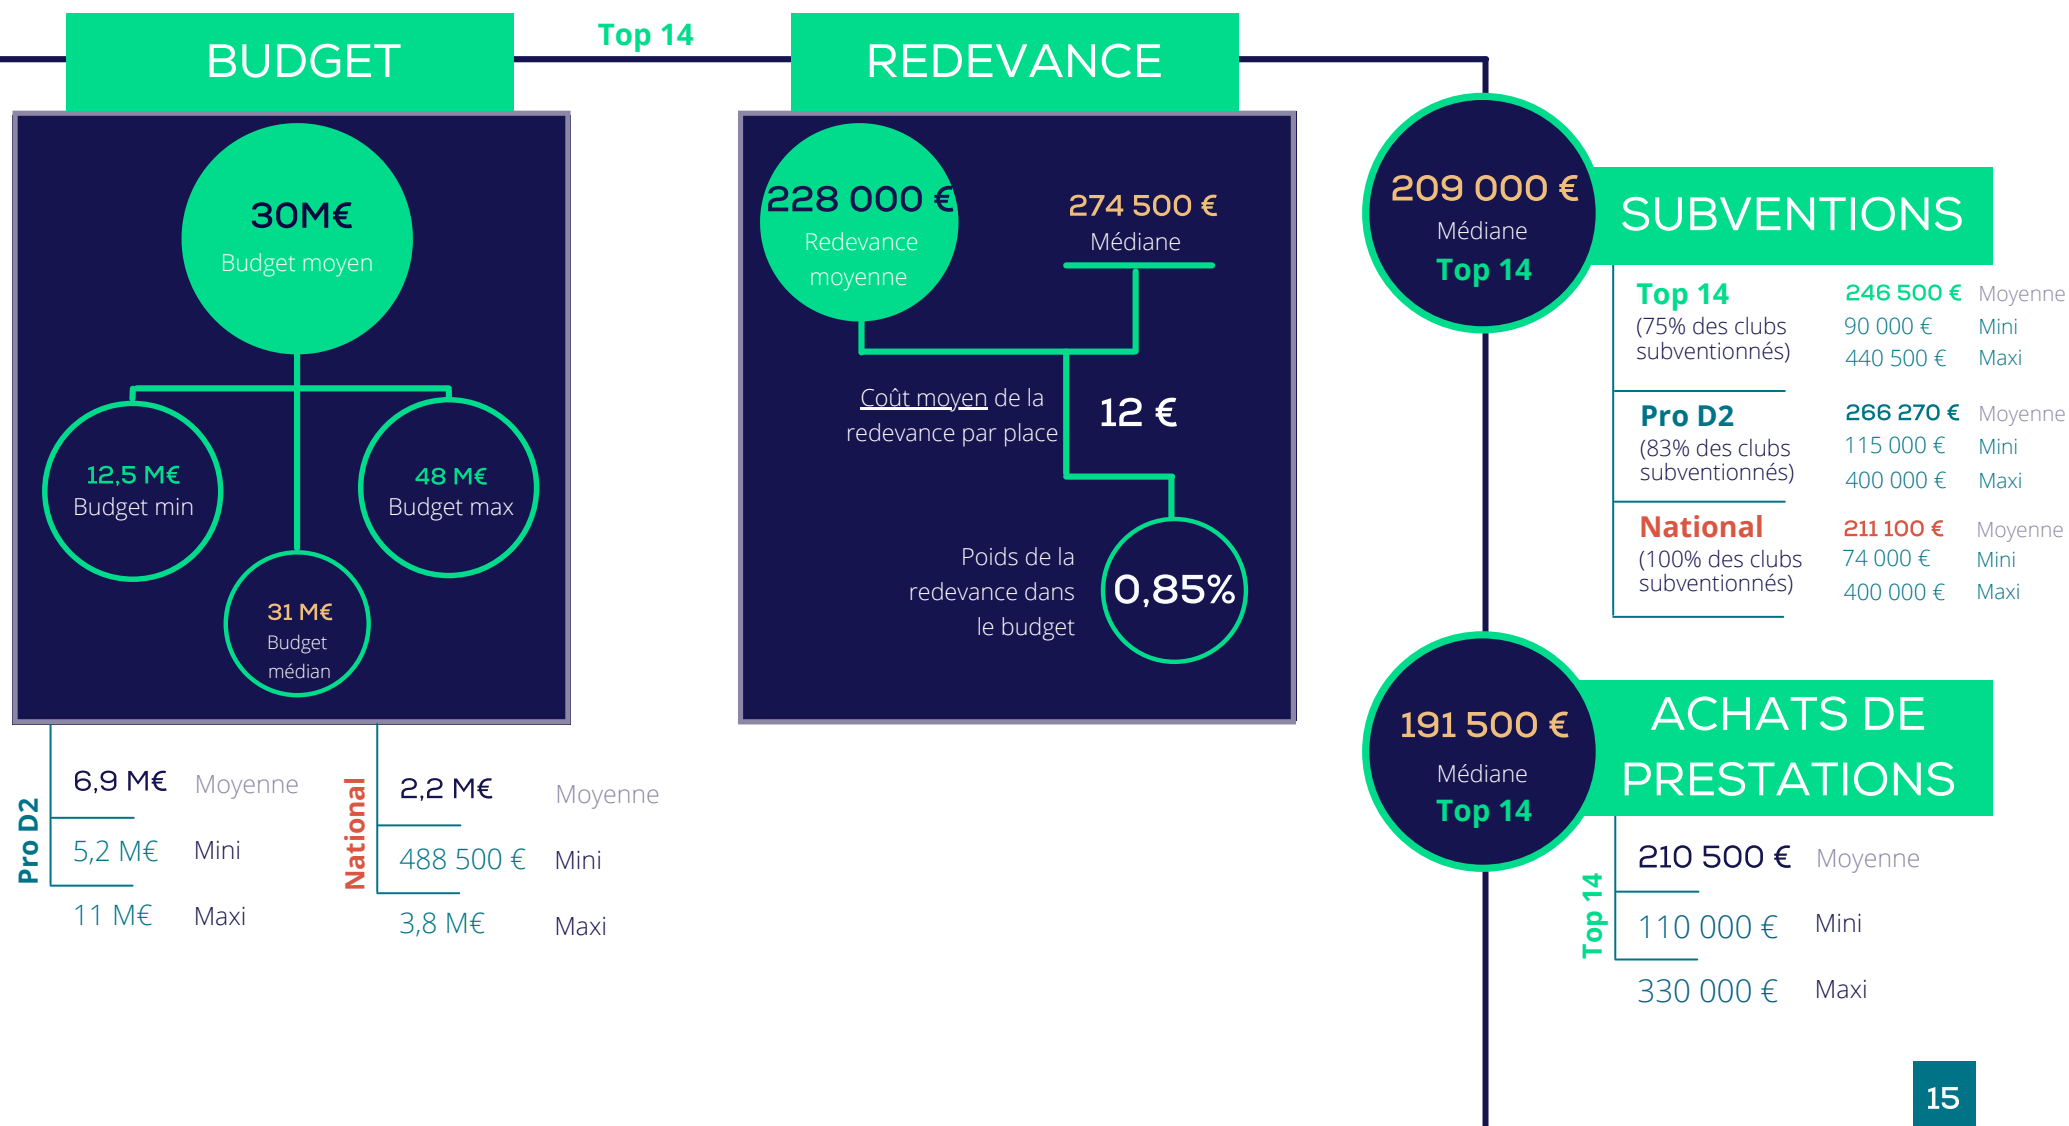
BUDGET

Top 14

REDEVANCE

30M€
Budget moyen

12,5 M€
Budget min

48 M€
Budget max

31 M€
Budget médian

228 000 €
Redevance moyenne

274 500 €
Médiane

Coût moyen de la redevance par place

12 €

Poids de la redevance dans le budget

0,85%

Pro D2

| 6,9 M€ | Moyenne |
|---|---|
| 5,2 M€ | Mini |
| 11 M€ | Maxi |

National

| 2,2 M€ | Moyenne |
|---|---|
| 488 500 € | Mini |
| 3,8 M€ | Maxi |

209 000 €
Médiane
Top 14

SUBVENTIONS

| Top 14 (75% des clubs subventionnés) | 246 500 € | Moyenne |
|---|---|---|
| | 90 000 € | Mini |
| | 440 500 € | Maxi |
| Pro D2 (83% des clubs subventionnés) | 266 270 € | Moyenne |
| | 115 000 € | Mini |
| | 400 000 € | Maxi |
| National (100% des clubs subventionnés) | 211 100 € | Moyenne |
| | 74 000 € | Mini |
| | 400 000 € | Maxi |

191 500 €
Médiane
Top 14

ACHATS DE PRESTATIONS

Top 14

| 210 500 € | Moyenne |
|---|---|
| 110 000 € | Mini |
| 330 000 € | Maxi |

15